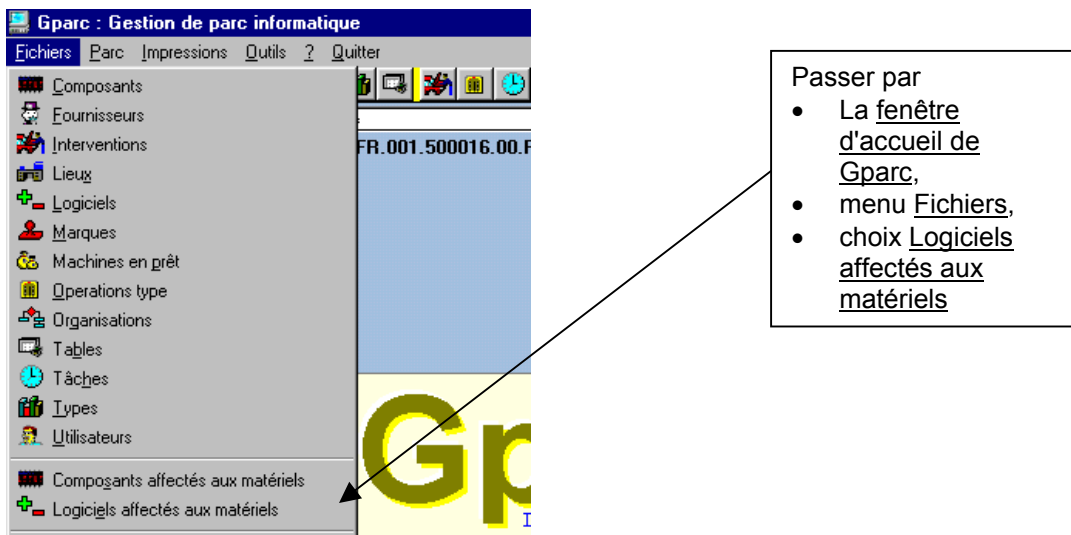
Gparc : Gestion de parc informatique

Fichiers Parc Impressions Outils ? Quitter

Composants
Fournisseurs
Interventions
Lieux
Logiciels
Marques
Machines en prêt
Operations type
Organisations
Tables
Tâches
Types
Utilisateurs
Composants affectés aux matériels
Logiciels affectés aux matériels

FR.001.500016.00.F

Gp

I

Passer par
- La fenêtre d'accueil de Gparc,
- menu Fichiers,
- choix Logiciels affectés aux matériels